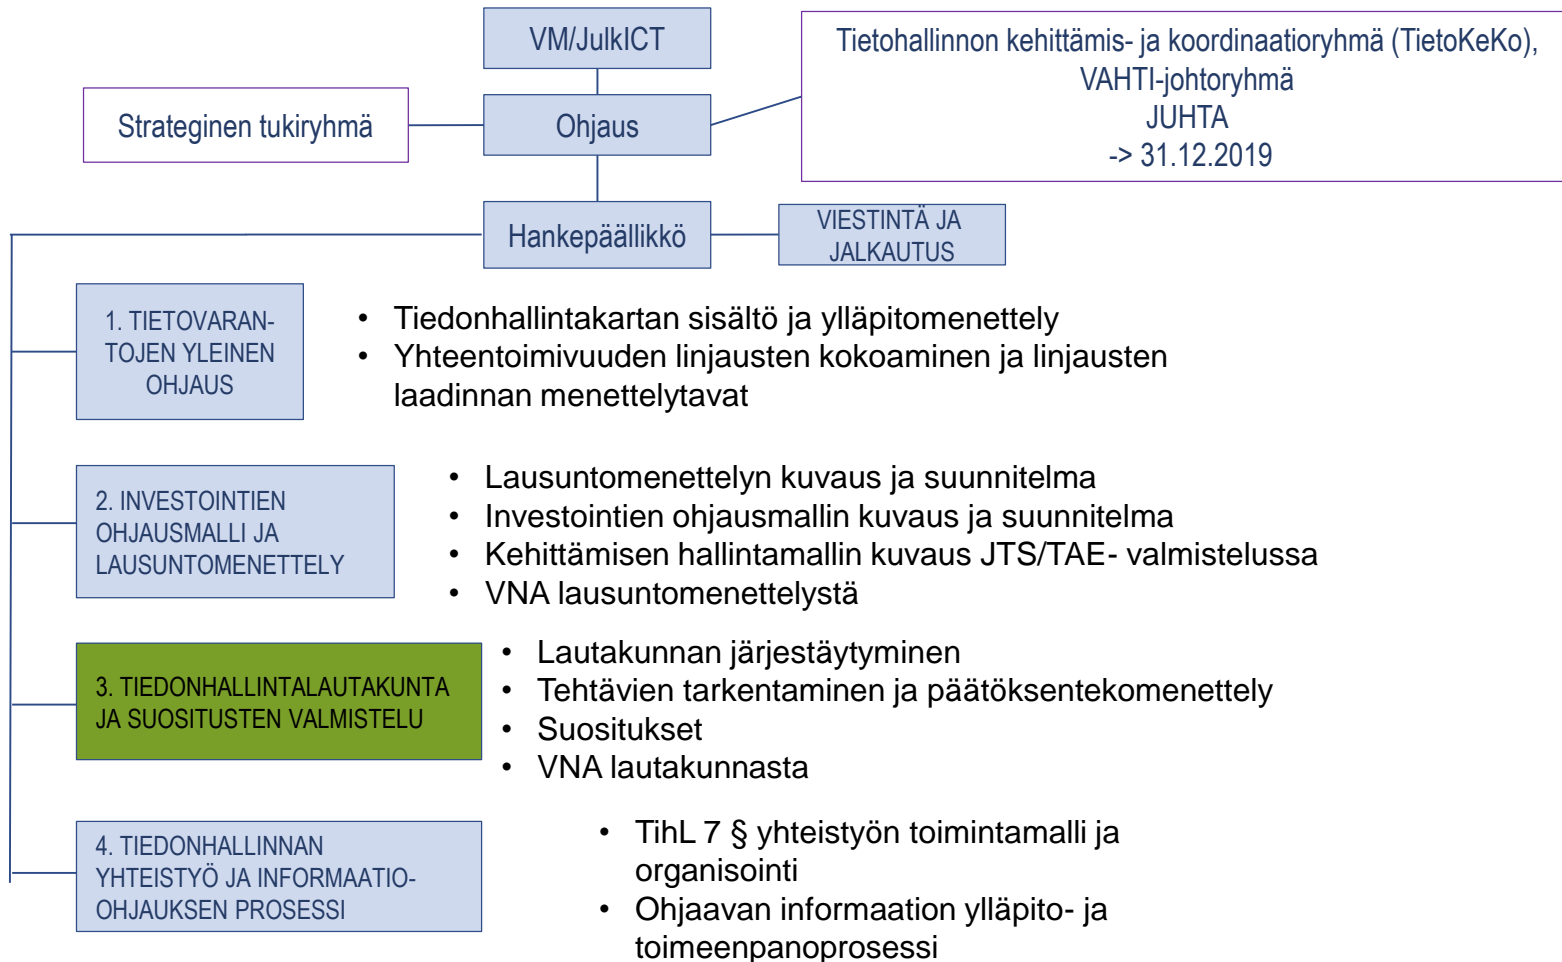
VM/JulkICT

Strateginen tukiryhmä

Ohjaus

Tietohallinnon kehittämis- ja koordinaatioryhmä (TietoKeKo), VAHTI-johtoryhmä
JUHTA
-> 31.12.2019

Hankepäällikkö

VIESTINTÄ JA JALKAUTUS

1. TIETOVARANTOJEN YLEINEN OHJAUS

• Tiedonhallintakartan sisältö ja ylläpitomenettely
• Yhteentoimivuuden linjausten kokoaminen ja linjausten laadinnan menettelytavat

2. INVESTOINTIEN OHJAUSMALLI JA LAUSUNTOMENETTELY

• Lausuntomenettelyn kuvaus ja suunnitelma
• Investointien ohjausmallin kuvaus ja suunnitelma
• Kehittämisen hallintamallin kuvaus JTS/TAE- valmistelussa
• VNA lausuntomenettelystä

3. TIEDONHALLINTALAUTAKUNTA JA SUOSITUSTEN VALMISTELU

• Lautakunnan järjestäytyminen
• Tehtävien tarkentaminen ja päätöksentekomenettely
• Suositukset
• VNA lautakunnasta

4. TIEDONHALLINNAN YHTEISTYÖ JA INFORMAATIO-OHJAUKSEN PROSESSI

• TihL 7 § yhteistyön toimintamalli ja organisointi
• Ohjaavan informaation ylläpito- ja toimeenpanoprosessi